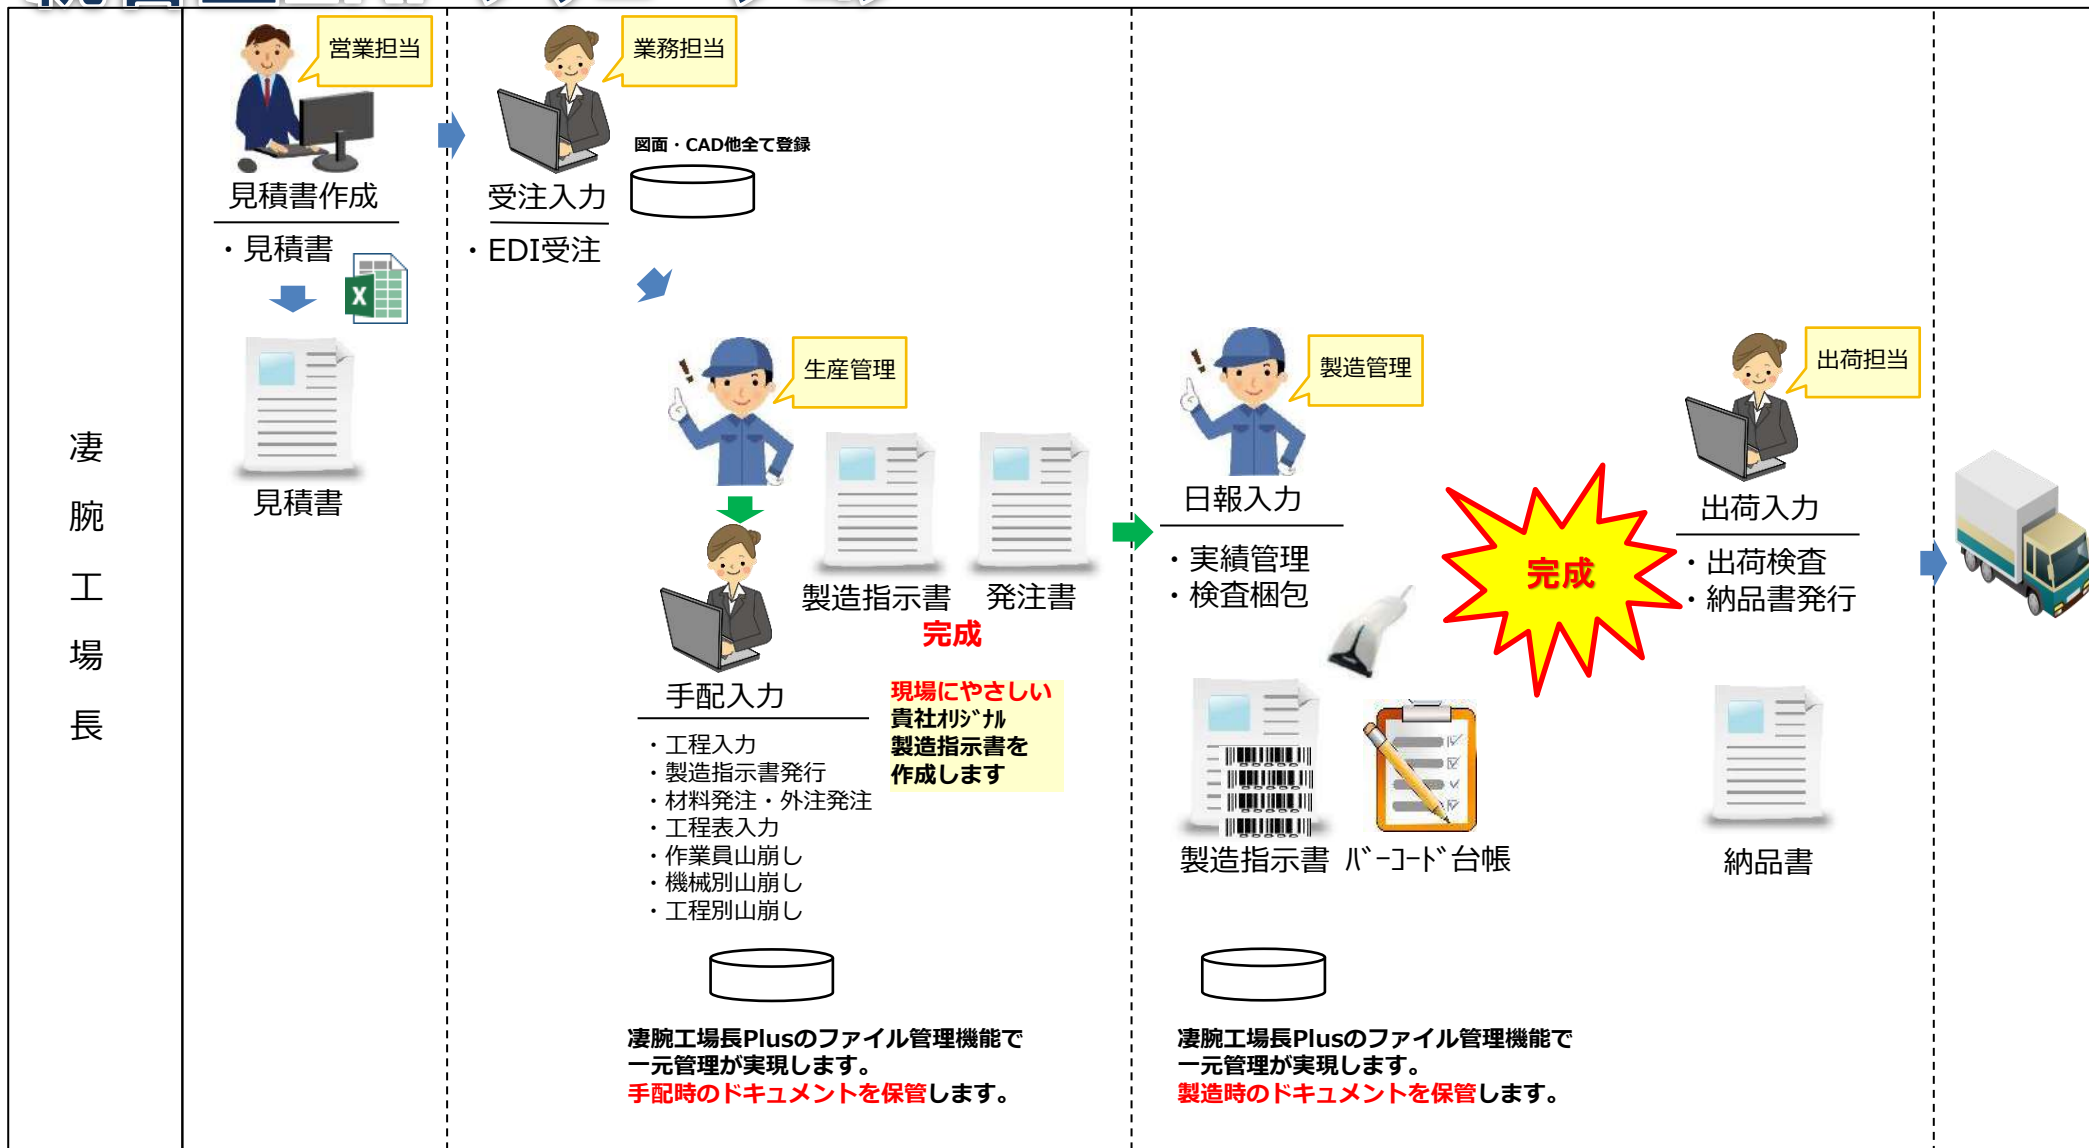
凄
腕
工
場
長

営業担当

見積書作成

・見積書

見積書

業務担当

図面・CAD他全て登録

受注入力

・EDI受注

生産管理

製造指示書　発注書

完成

手配入力

・工程入力
・製造指示書発行
・材料発注・外注発注
・工程表入力
・作業員山崩し
・機械別山崩し
・工程別山崩し

現場にやさしい
貴社ｵﾘｼﾞﾅﾙ
製造指示書を
作成します

凄腕工場長Plusのファイル管理機能で
一元管理が実現します。
手配時のドキュメントを保管します。

製造管理

日報入力

・実績管理
・検査梱包

製造指示書　ﾊﾞｰｺｰﾄﾞ台帳

凄腕工場長Plusのファイル管理機能で
一元管理が実現します。
製造時のドキュメントを保管します。

完成

出荷担当

出荷入力

・出荷検査
・納品書発行

納品書